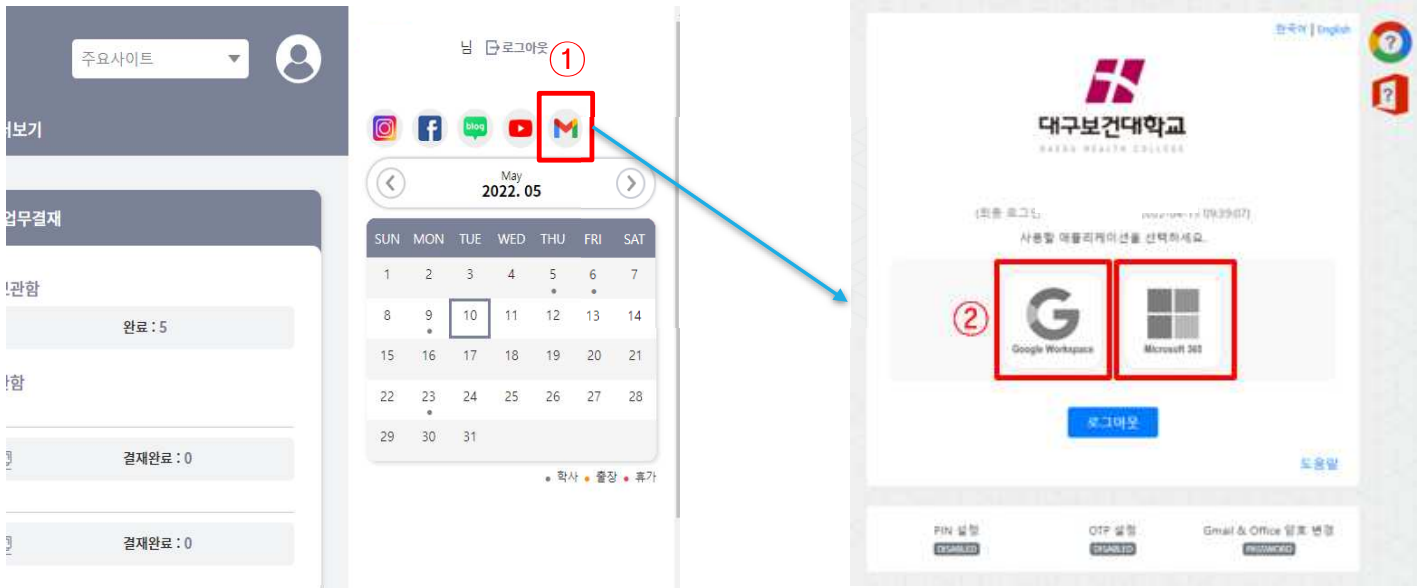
주요사이트

보기

업무결재

관함

완료 : 5

함

결재완료 : 0

결재완료 : 0

님 로그아웃 ①

blog

May
2022. 05

| SUN | MON | TUE | WED | THU | FRI | SAT |
|---|---|---|---|---|---|---|
| 1 | 2 | 3 | 4 | 5 | 6 | 7 |
| 8 | 9 | 10 | 11 | 12 | 13 | 14 |
| 15 | 16 | 17 | 18 | 19 | 20 | 21 |
| 22 | 23 | 24 | 25 | 26 | 27 | 28 |
| 29 | 30 | 31 | | | | |

• 학사 • 출장 • 휴가

한국어 | English

대구보건대학교
DAEGU HEALTH COLLEGE

(회원 로그인) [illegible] 09:39:07)
사용할 애플리케이션을 선택하세요.

②

Google Workspace

Microsoft 365

로그아웃

도움말

PIN 설정
DISABLED

OTP 설정
DISABLED

Gmail & Office 암호 변경
PASSWORD